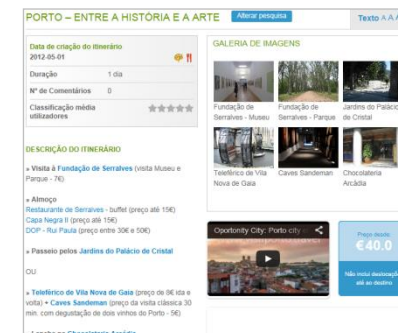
PORTO – ENTRE A HISTÓRIA E A ARTE

Alterar pesquisa

Texto A A A

Data de criação do itinerário
2012-05-01

Duração 1 dia

Nº de Comentários 0

Classificação média utilizadores

GALERIA DE IMAGENS

Fundação de Serralves - Museu

Fundação de Serralves - Parque

Jardins do Palácio de Cristal

Teleférico de Vila Nova de Gaia

Caves Sandeman

Chocolateria Arcádia

DESCRIÇÃO DO ITINERÁRIO

» Visita à Fundação de Serralves (visita Museu e Parque - 7€)

» Almoço
Restaurante de Serralves - buffet (preço até 15€)
Capa Negra II (preço até 15€)
DOP - Rui Paula (preço entre 30€ e 50€)

» Passeio pelos Jardins do Palácio de Cristal

OU

» Teleférico de Vila Nova de Gaia (preço de 8€ ida e volta) » Caves Sandeman (preço da visita clássica 30 min. com degustação de dois vinhos do Porto - 5€)

» Lanche na Chocolateria Arcádia

Oportunity City: Porto city

Preço desde:
€40.0

Não inclui deslocação até ao destino